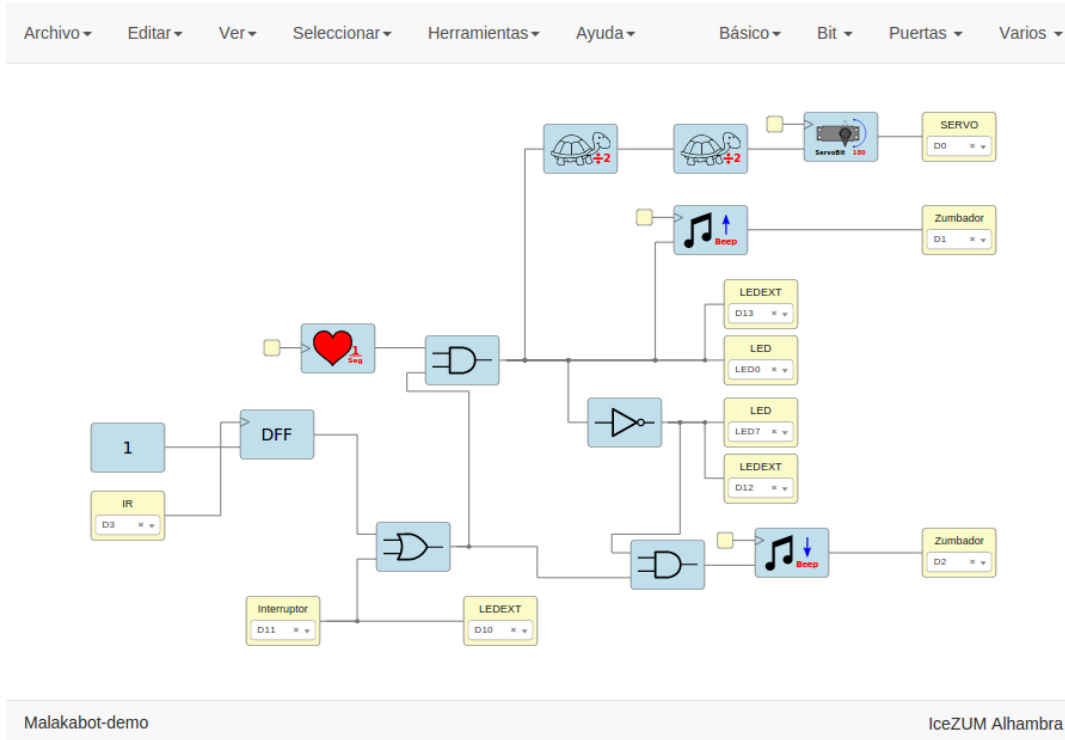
Archivo Editar Ver Seleccionar Herramientas Ayuda Básico Bit Puertas Varios

÷2 ÷2 ServoBit 180

SERVO
D0

Beep

Zumbador
D1

1 Seg

LEDEXT
D13

LED
LED0

LED
LED7

LEDEXT
D12

1

DFF

IR
D3

Beep

Zumbador
D2

Interruptor
D11

LEDEXT
D10

Malakabot-demo

IceZUM Alhambra